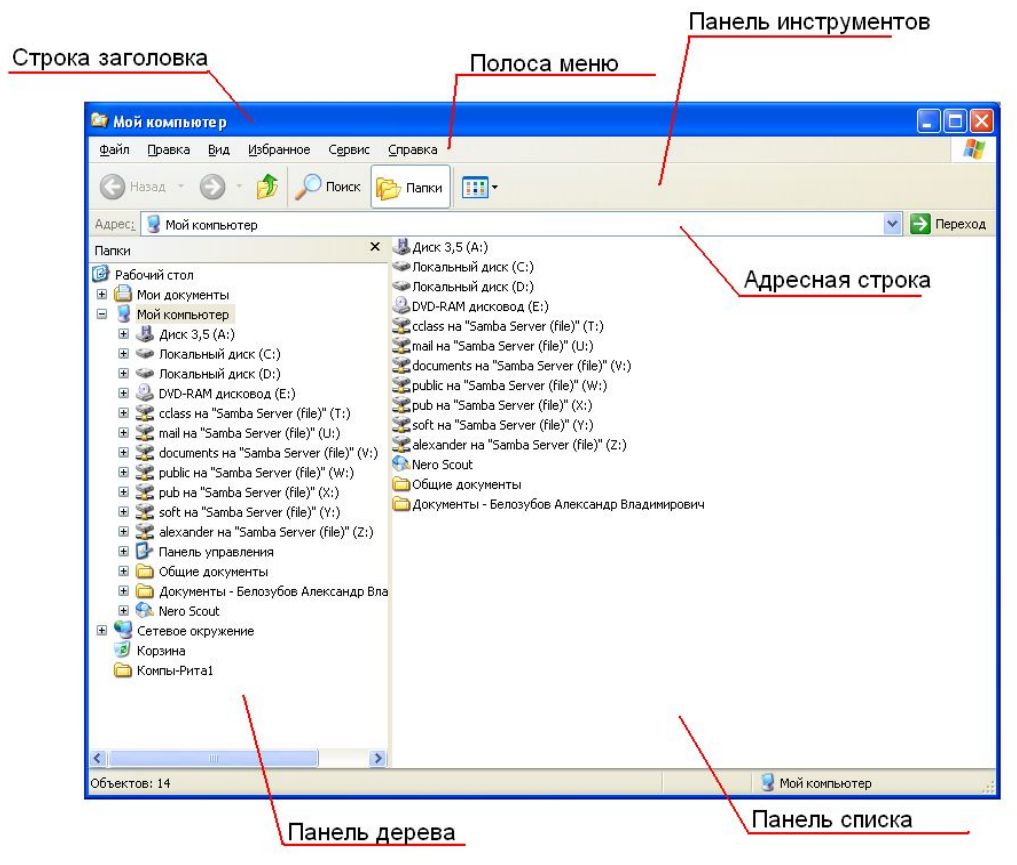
Строка заголовка

Полоса меню

Панель инструментов

Мой компьютер

Файл Правка Вид Избранное Сервис Справка

Назад Поиск Папки

Адрес: Мой компьютер Переход

Адресная строка

Папки ×

Рабочий стол
Мои документы
Мой компьютер
Диск 3,5 (A:)
Локальный диск (C:)
Локальный диск (D:)
DVD-RAM дисковод (E:)
cclass на "Samba Server (file)" (T:)
mail на "Samba Server (file)" (U:)
documents на "Samba Server (file)" (V:)
public на "Samba Server (file)" (W:)
pub на "Samba Server (file)" (X:)
soft на "Samba Server (file)" (Y:)
alexander на "Samba Server (file)" (Z:)
Панель управления
Общие документы
Документы - Белозубов Александр Вла
Nero Scout
Сетевое окружение
Корзина
Компы-Рита1

Диск 3,5 (A:)
Локальный диск (C:)
Локальный диск (D:)
DVD-RAM дисковод (E:)
cclass на "Samba Server (file)" (T:)
mail на "Samba Server (file)" (U:)
documents на "Samba Server (file)" (V:)
public на "Samba Server (file)" (W:)
pub на "Samba Server (file)" (X:)
soft на "Samba Server (file)" (Y:)
alexander на "Samba Server (file)" (Z:)
Nero Scout
Общие документы
Документы - Белозубов Александр Владимирович

Объектов: 14

Мой компьютер

Панель дерева

Панель списка